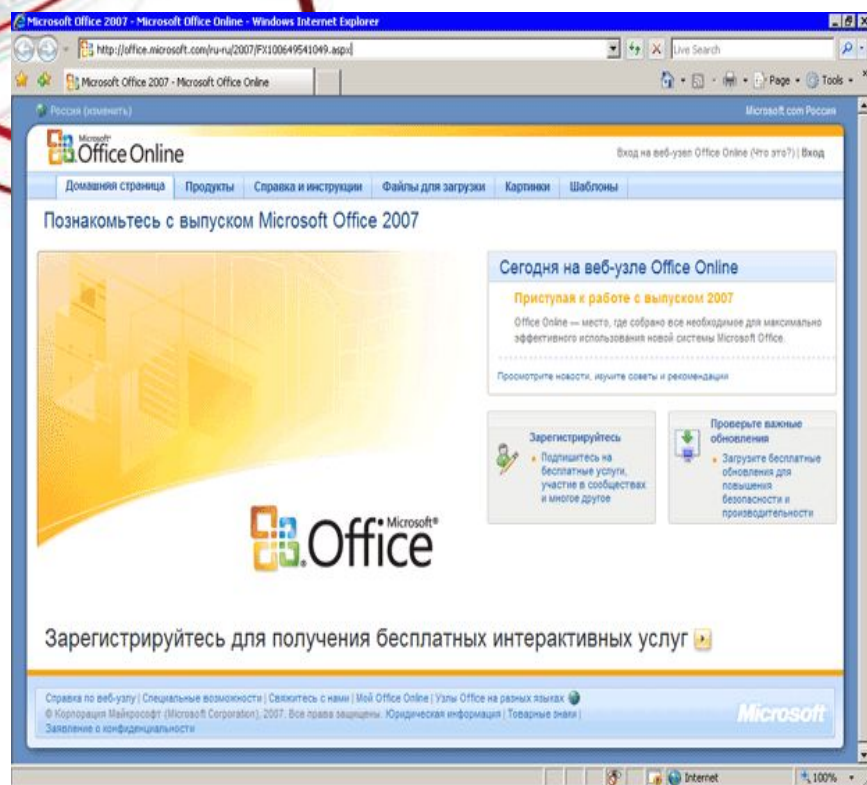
Microsoft Office 2007 - Microsoft Office Online - Windows Internet Explorer

http://office.microsoft.com/ru-ru/2007/FX100649541049.aspx

Live Search

Microsoft Office 2007 - Microsoft Office Online

Page • Tools •

Россия (изменить)

Microsoft.com Россия

Microsoft Office Online

Вход на веб-узел Office Online (Что это?) | Вход

Домашняя страница | Продукты | Справка и инструкции | Файлы для загрузки | Картинки | Шаблоны

Познакомьтесь с выпуском Microsoft Office 2007

Сегодня на веб-узле Office Online

Приступая к работе с выпуском 2007

Office Online — место, где собрано все необходимое для максимально эффективного использования новой системы Microsoft Office.

Просмотрите новости, изучите советы и рекомендации

Зарегистрируйтесь

• Подпишитесь на бесплатные услуги, участие в сообществах и многое другое

Проверьте важные обновления

• Загрузите бесплатные обновления для повышения безопасности и производительности

Microsoft® Office

Зарегистрируйтесь для получения бесплатных интерактивных услуг

Справка по веб-узлу | Специальные возможности | Свяжитесь с нами | Мой Office Online | Узлы Office на разных языках

© Корпорация Майкрософт (Microsoft Corporation), 2007. Все права защищены. Юридическая информация | Товарные знаки | Заявление о конфиденциальности

Microsoft

Internet

100%